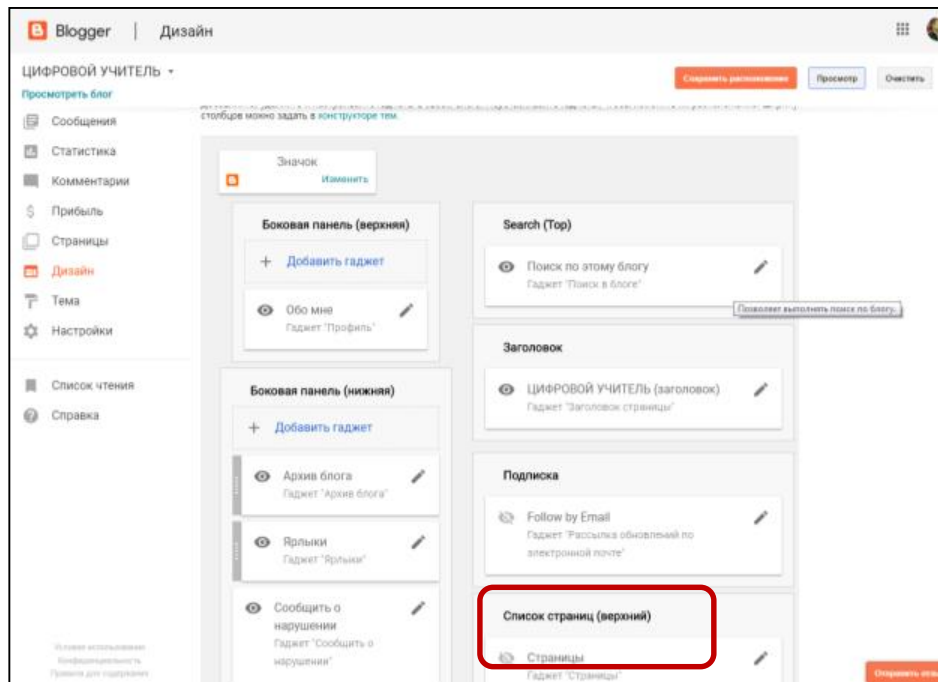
Blogger | Дизайн

ЦИФРОВОЙ УЧИТЕЛЬ ▾
Просмотреть блог

Сохранить расположение
Просмотр
Очистить

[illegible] столбцов можно задать в конструкторе тем.

Сообщения
Статистика
Комментарии
Прибыль
Страницы
Дизайн
Тема
Настройки

Список чтения
Справка

Условия использования
Конфиденциальность
Правила для содержания

Значок
Изменить

Боковая панель (верхняя)
+ Добавить гаджет
Обо мне
Гаджет "Профиль"

Боковая панель (нижняя)
+ Добавить гаджет
Архив блога
Гаджет "Архив блога"
Ярлыки
Гаджет "Ярлыки"
Сообщить о нарушении
Гаджет "Сообщить о нарушении"

Search (Top)
Поиск по этому блогу
Гаджет "Поиск в блоге"
Позволяет выполнить поиск по блогу.

Заголовок
ЦИФРОВОЙ УЧИТЕЛЬ (заголовок)
Гаджет "Заголовок страницы"

Подписка
Follow by Email
Гаджет "Рассылка обновлений по электронной почте"

Список страниц (верхний)
Страницы
Гаджет "Страницы"

Отправить отз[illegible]